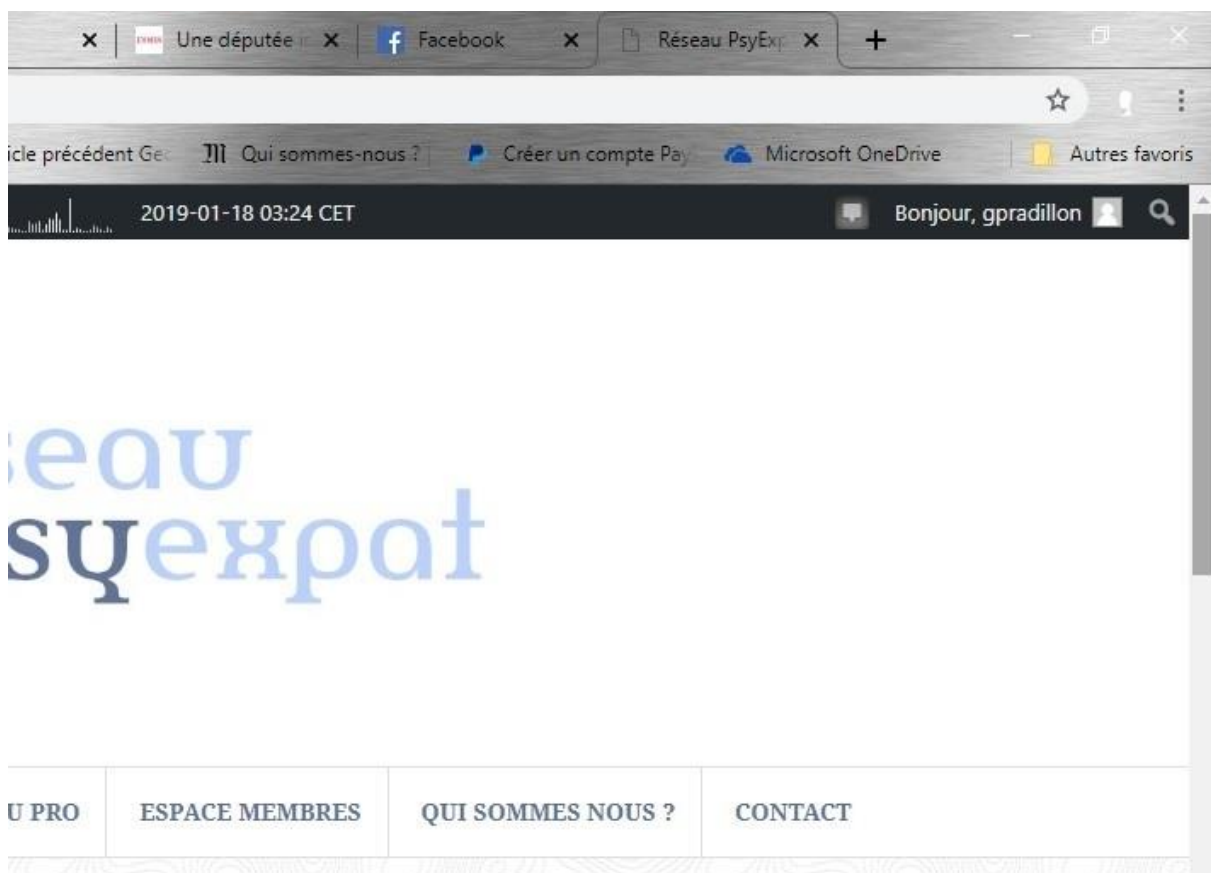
Une députée | Facebook | Réseau PsyExp

icle précédent Ge | Qui sommes-nous ? | Créer un compte Pay | Microsoft OneDrive | Autres favoris

2019-01-18 03:24 CET

Bonjour, gpradillon

eau
syexpat

U PRO | ESPACE MEMBRES | QUI SOMMES NOUS ? | CONTACT